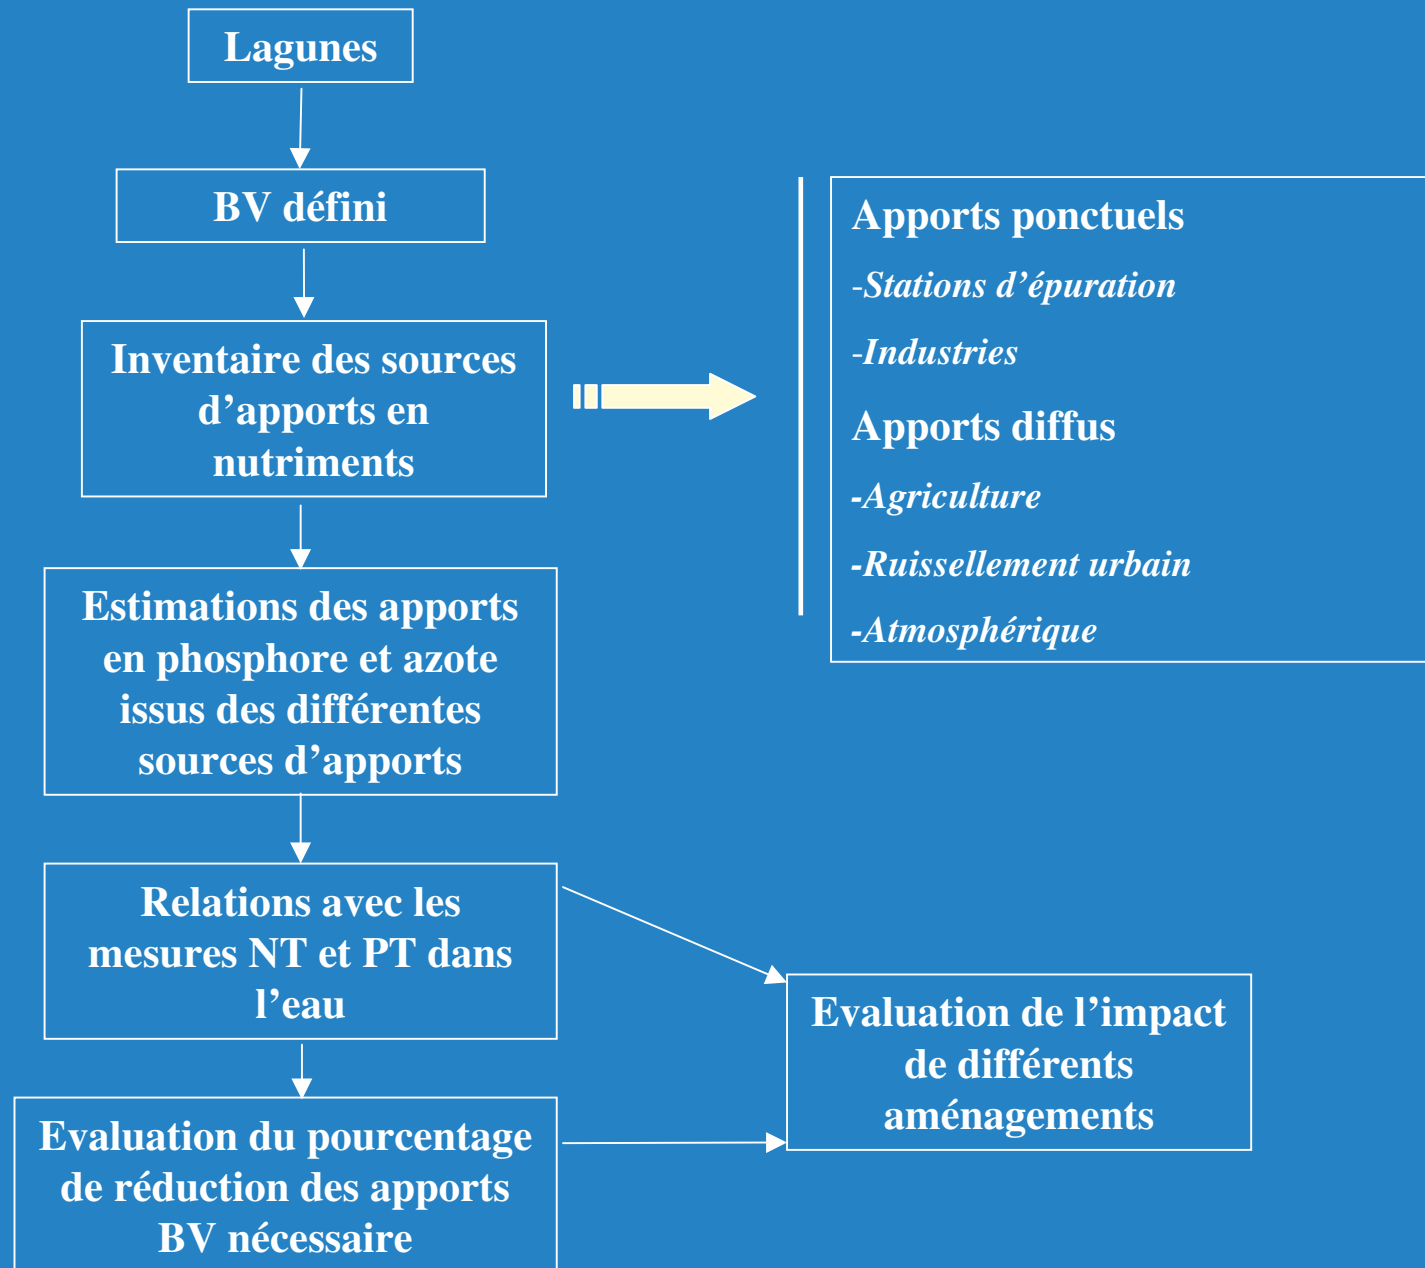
Lagunes

BV défini

Inventaire des sources d’apports en nutriments

Apports ponctuels

-Stations d’épuration

-Industries

Apports diffus

-Agriculture

-Ruissellement urbain

-Atmosphérique

Estimations des apports en phosphore et azote issus des différentes sources d’apports

Relations avec les mesures NT et PT dans l’eau

Evaluation de l’impact de différents aménagements

Evaluation du pourcentage de réduction des apports BV nécessaire